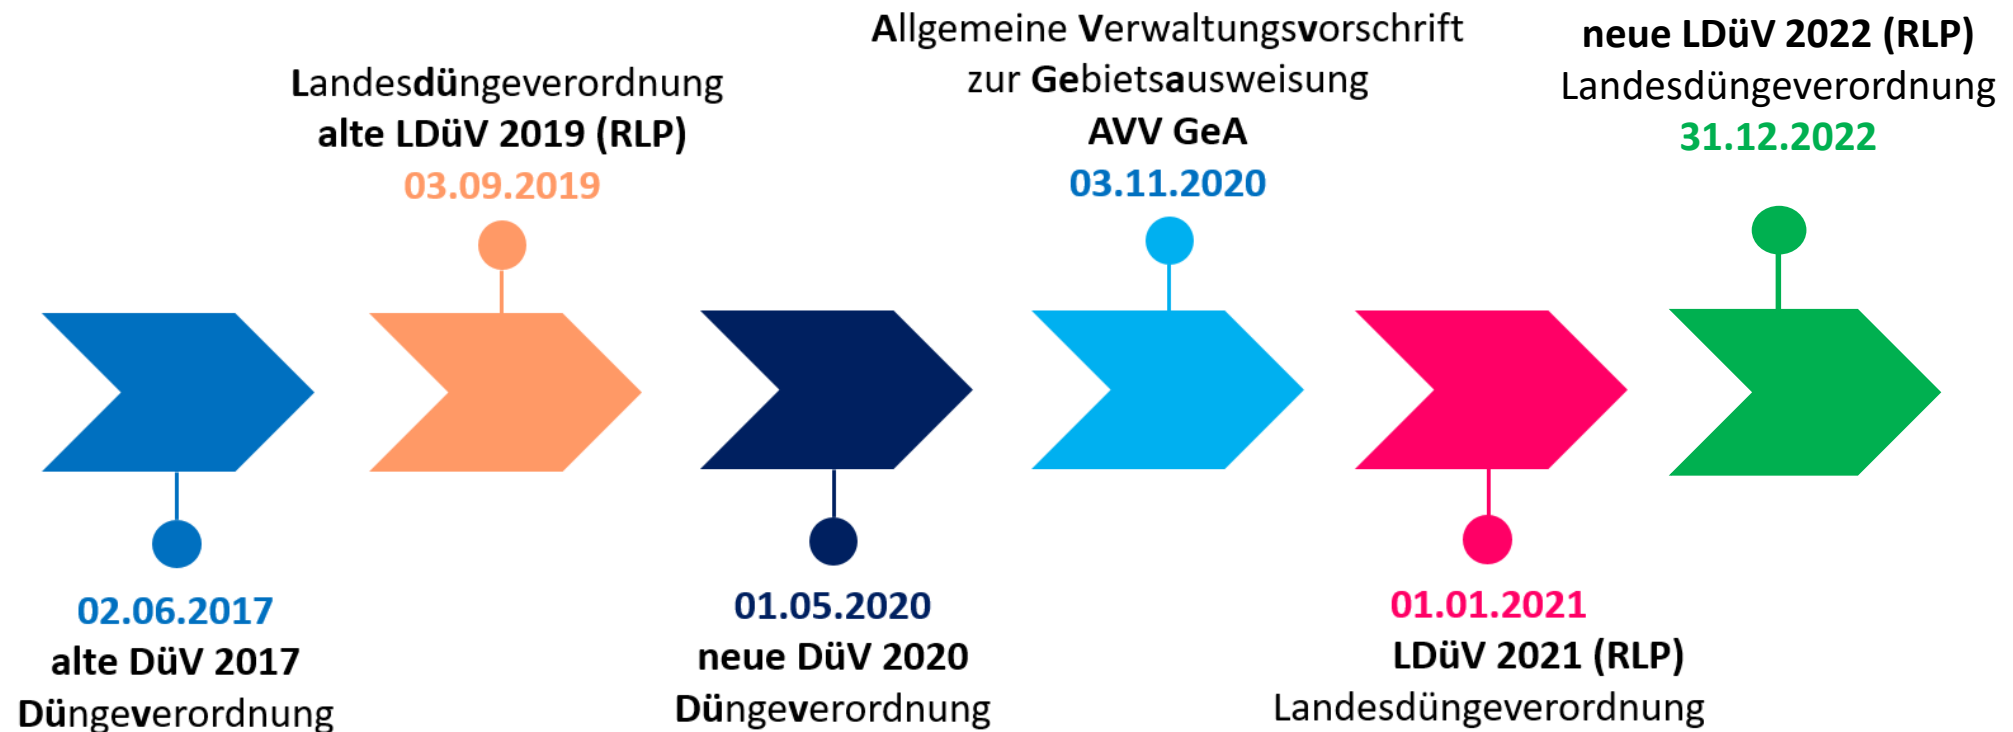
Allgemeine Verwaltungsvorschrift zur Gebietsausweisung
AVV GeA
03.11.2020

neue LDüV 2022 (RLP)
Landesdüngeverordnung
31.12.2022

Landesdüngeverordnung
alte LDüV 2019 (RLP)
03.09.2019

02.06.2017
alte DüV 2017
Düngeverordnung

01.05.2020
neue DüV 2020
Düngeverordnung

01.01.2021
LDüV 2021 (RLP)
Landesdüngeverordnung